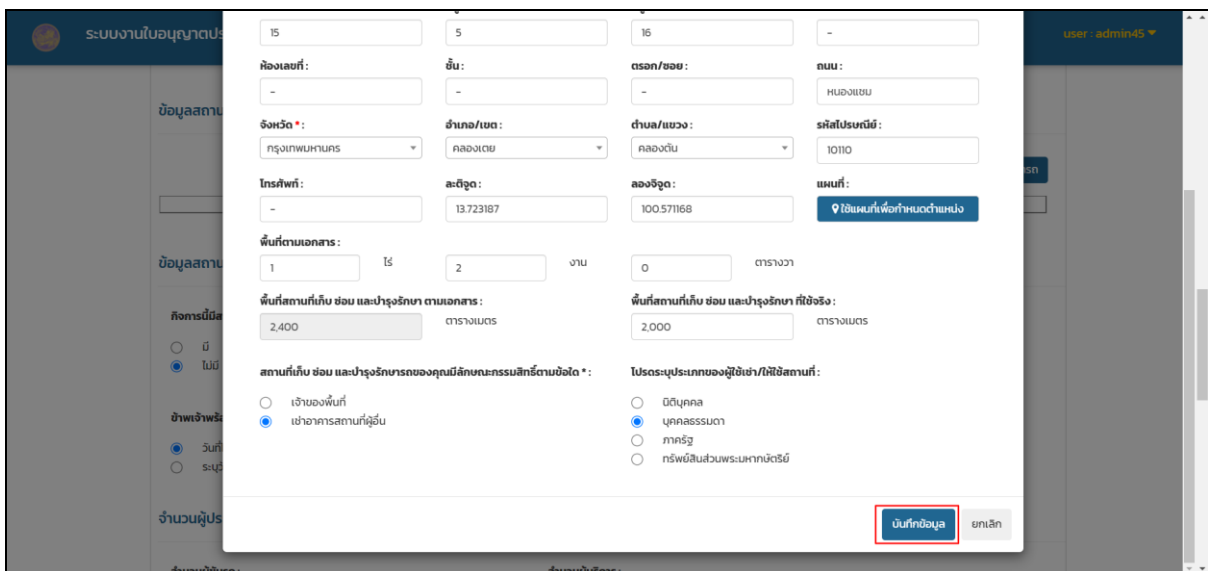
ระบบงานใบอนุญาตป

user : admin45

ข้อมูลสถาน

ข้อมูลสถาน

กิจการนี้มีส

มี

ไม่มี

ข้าพเจ้าพร้อ

วันที่

ระบุวั

จำนวนผู้ปร

15

5

16

-

ห้องเลขที่ :

ชั้น :

ตรอก/ซอย :

ถนน :

-

-

-

หนองแขม

จังหวัด * :

อำเภอ/เขต :

ตำบล/แขวง :

รหัสไปรษณีย์ :

กรุงเทพมหานคร

คลองเตย

คลองตัน

10110

โทรศัพท์ :

ละติจูด :

ลองจิจูด :

แผนที่ :

-

13.723187

100.571168

ใช้แผนที่เพื่อกำหนดตำแหน่ง

พื้นที่ตามเอกสาร :

1

ไร่

2

งาน

0

ตารางวา

พื้นที่สถานที่เก็บ ซ่อม และบำรุงรักษา ตามเอกสาร :

2,400

ตารางเมตร

พื้นที่สถานที่เก็บ ซ่อม และบำรุงรักษา ที่ใช้จริง :

2,000

ตารางเมตร

สถานที่เก็บ ซ่อม และบำรุงรักษารถของคุณมีลักษณะกรรมสิทธิ์ตามข้อใด * :

เจ้าของพื้นที่

เช่าอาคารสถานที่ผู้อื่น

โปรดระบุประเภทของผู้ให้เช่า/ให้ใช้สถานที่ :

นิติบุคคล

บุคคลธรรมดา

ภาครัฐ

ทรัพย์สินส่วนพระมหากษัตริย์

บันทึกข้อมูล

ยกเลิก